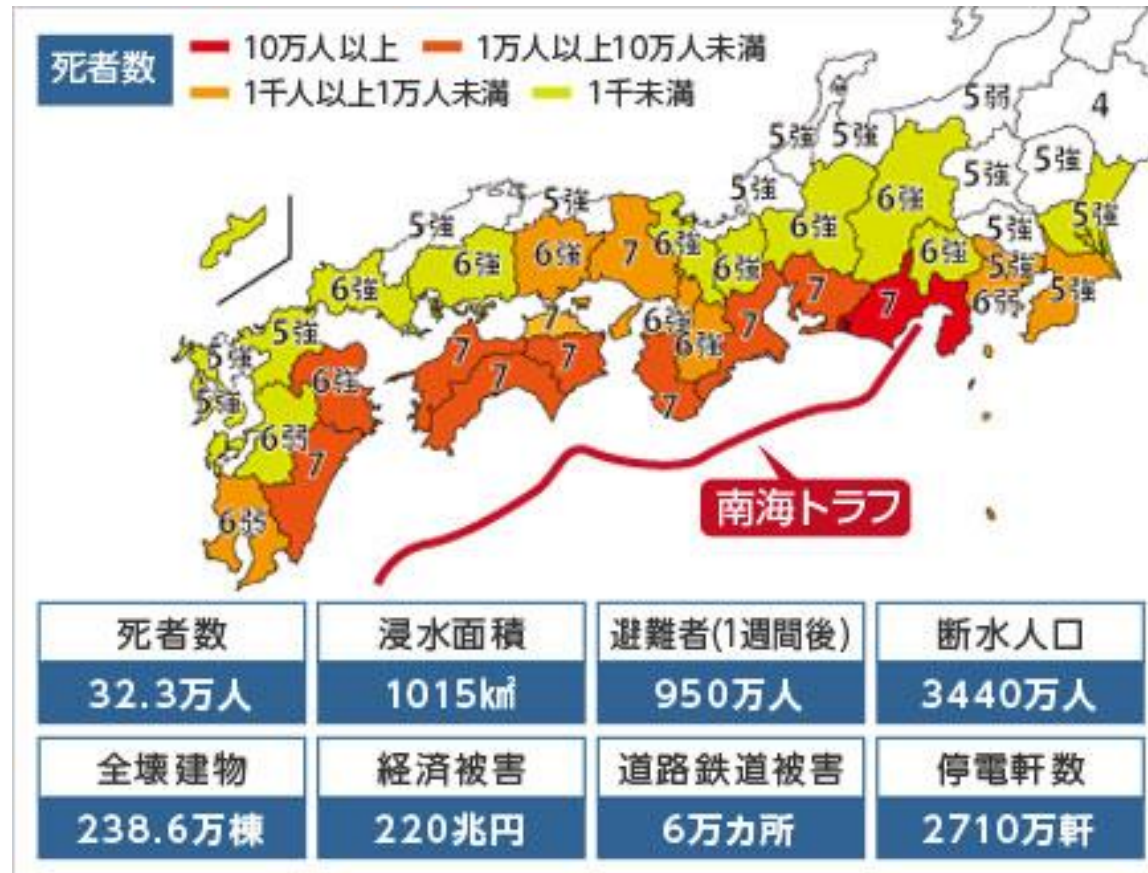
死者数 10万人以上 1万人以上10万人未満 1千人以上1万人未満 1千未満

5弱 4
5強 5強
5強 5強 5強
5強 6強
5強 6強 5強
5強 6強 6強 7 6強 6強 5強 5強
6強 6強 7 5強
7 6弱 5強
5強 7 6弱 7
6強 7 7 6強
5強
5強 6強 7
6弱
7
6弱

南海トラフ

| 死者数 | 浸水面積 | 避難者(1週間後) | 断水人口 |
|---|---|---|---|
| 32.3万人 | 1015㎢ | 950万人 | 3440万人 |
| 全壊建物 | 経済被害 | 道路鉄道被害 | 停電軒数 |
| 238.6万棟 | 220兆円 | 6万カ所 | 2710万軒 |